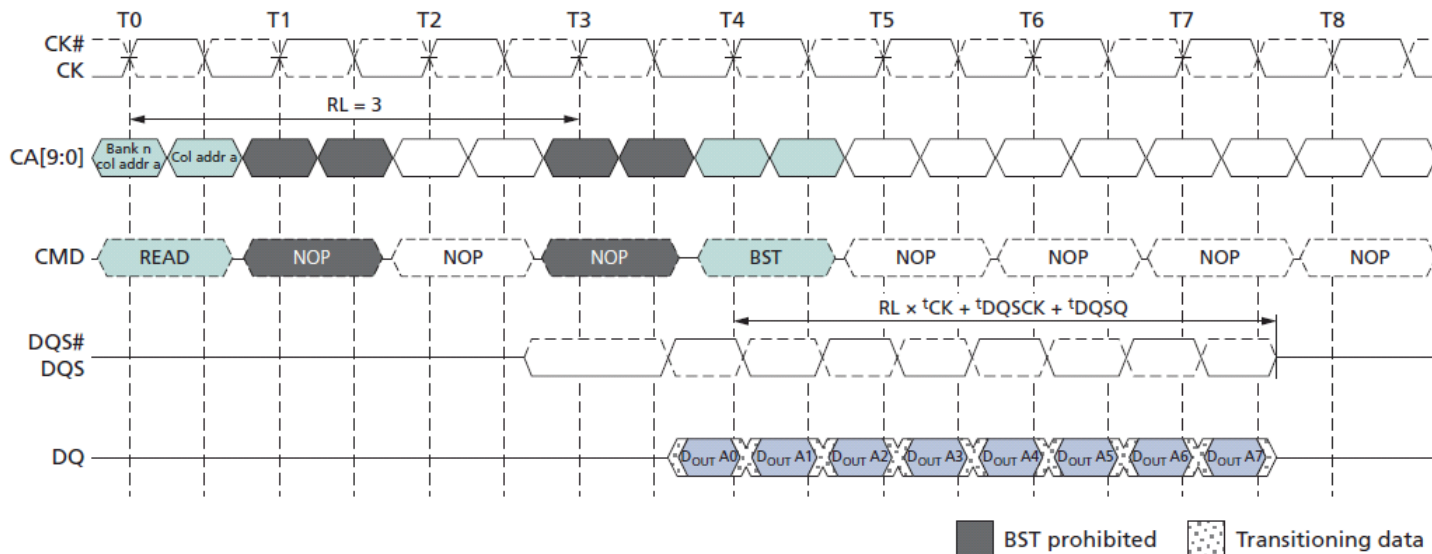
T0 T1 T2 T3 T4 T5 T6 T7 T8

CK#
CK

RL = 3

CA[9:0]

Bank n col addr a
Col addr a

CMD

READ NOP NOP NOP BST NOP NOP NOP NOP

RL × $^{t}$CK + $^{t}$DQSCK + $^{t}$DQSQ

DQS#
DQS

DQ

$D_{OUT}$ A0 $D_{OUT}$ A1 $D_{OUT}$ A2 $D_{OUT}$ A3 $D_{OUT}$ A4 $D_{OUT}$ A5 $D_{OUT}$ A6 $D_{OUT}$ A7

BST prohibited
Transitioning data